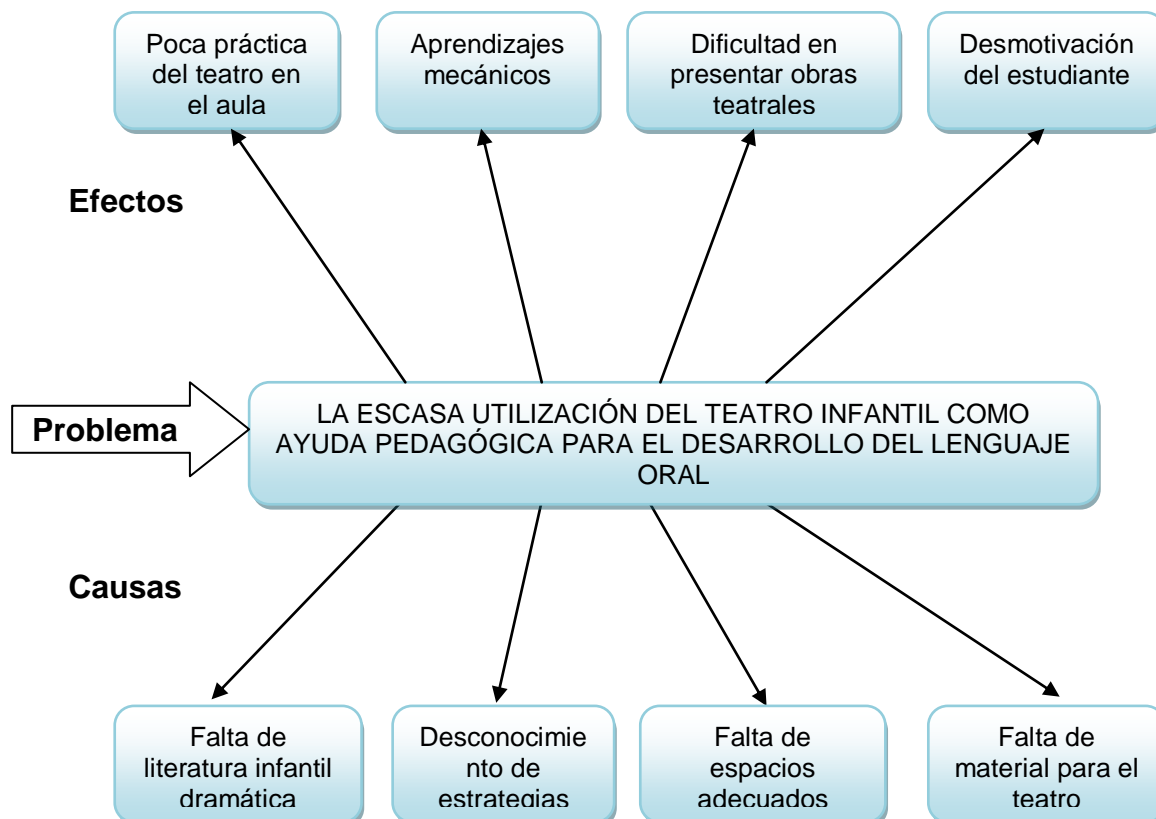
Poca práctica del teatro en el aula

Aprendizajes mecánicos

Dificultad en presentar obras teatrales

Desmotivación del estudiante

Efectos

Problema

LA ESCASA UTILIZACIÓN DEL TEATRO INFANTIL COMO AYUDA PEDAGÓGICA PARA EL DESARROLLO DEL LENGUAJE ORAL

Causas

Falta de literatura infantil dramática

Desconocimiento de estrategias

Falta de espacios adecuados

Falta de material para el teatro